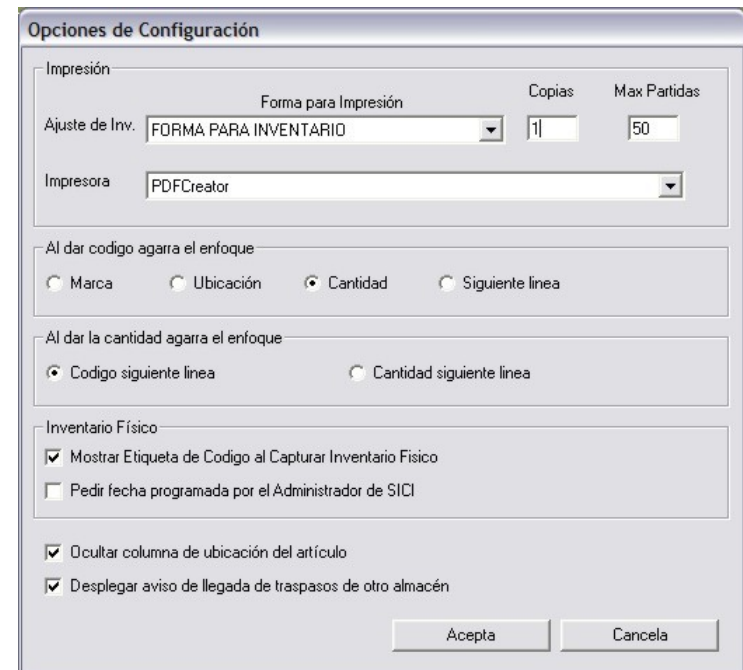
Opciones de Configuración

Impresión

Forma para Impresión

Copias

Max Partidas

Ajuste de Inv. FORMA PARA INVENTARIO

1

50

Impresora PDFCreator

Al dar codigo agarra el enfoque

Marca

Ubicación

Cantidad

Siguiente linea

Al dar la cantidad agarra el enfoque

Codigo siguiente linea

Cantidad siguiente linea

Inventario Físico

Mostrar Etiqueta de Codigo al Capturar Inventario Fisico

Pedir fecha programada por el Administrador de SICI

Ocultar columna de ubicación del artículo

Desplegar aviso de llegada de traspasos de otro almacén

Acepta

Cancela